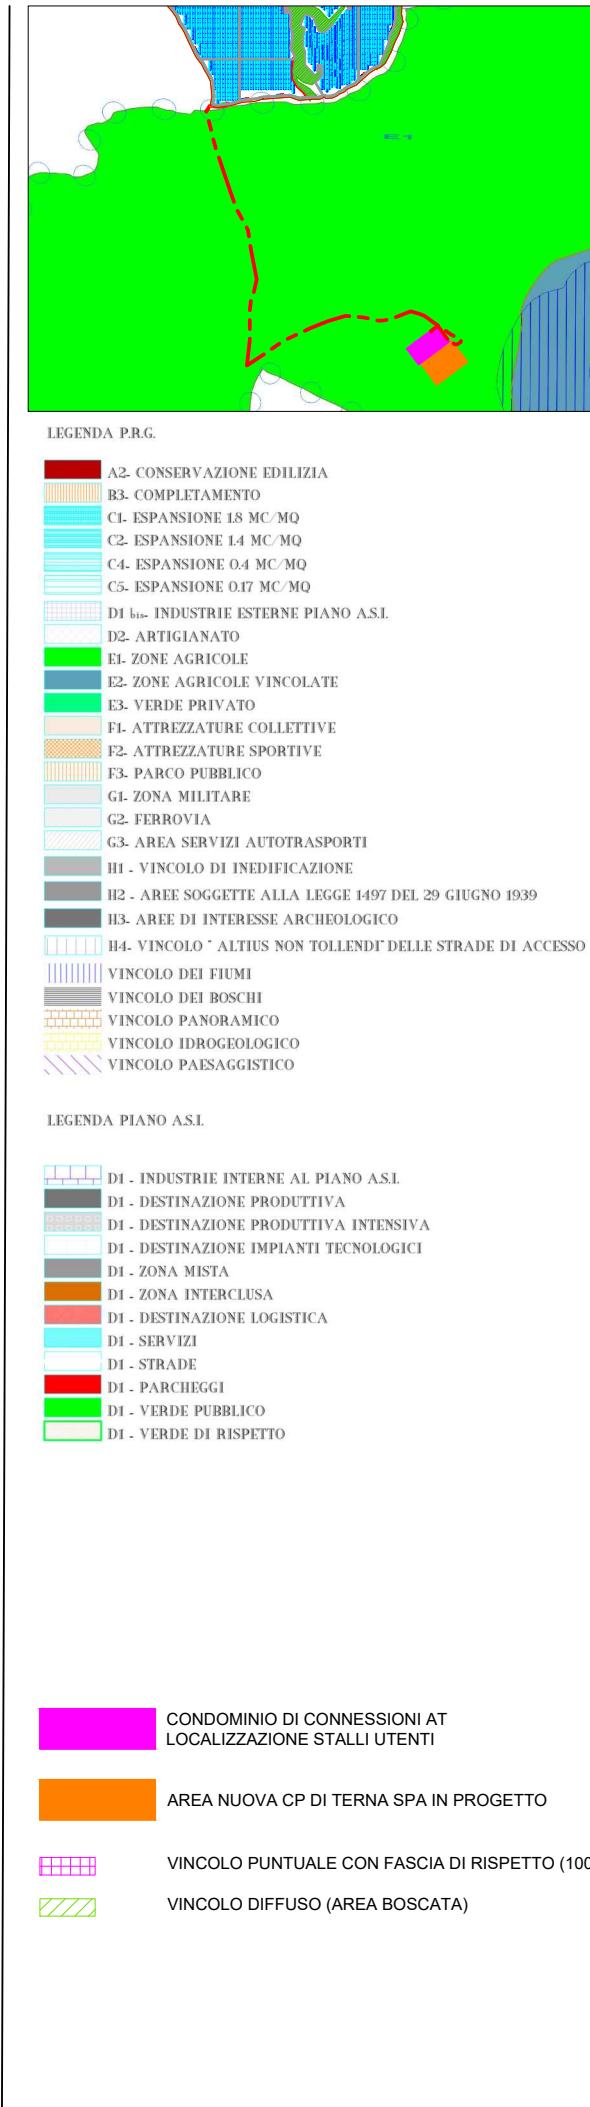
LEGENDA P.R.G.

A2- CONSERVAZIONE EDILIZIA
B3- COMPLETAMENTO
C1- ESPANSIONE 1.8 MC/MQ
C2- ESPANSIONE 1.4 MC/MQ
C4- ESPANSIONE 0.4 MC/MQ
C5- ESPANSIONE 0.17 MC/MQ
D1 bis- INDUSTRIE ESTERNE PIANO A.S.I.
D2- ARTIGIANATO
E1- ZONE AGRICOLE
E2- ZONE AGRICOLE VINCOLATE
E3- VERDE PRIVATO
F1- ATTREZZATURE COLLETTIVE
F2- ATTREZZATURE SPORTIVE
F3- PARCO PUBBLICO
G1- ZONA MILITARE
G2- FERROVIA
G3- AREA SERVIZI AUTOTRASPORTI
H1 - VINCOLO DI INEDIFICAZIONE
H2 - AREE SOGGETTE ALLA LEGGE 1497 DEL 29 GIUGNO 1939
H3- AREE DI INTERESSE ARCHEOLOGICO
H4- VINCOLO " ALTIUS NON TOLLENDI" DELLE STRADE DI ACCESSO
VINCOLO DEI FIUMI
VINCOLO DEI BOSCHI
VINCOLO PANORAMICO
VINCOLO IDROGEOLOGICO
VINCOLO PAESAGGISTICO

LEGENDA PIANO A.S.I.

D1 - INDUSTRIE INTERNE AL PIANO A.S.I.
D1 - DESTINAZIONE PRODUTTIVA
D1 - DESTINAZIONE PRODUTTIVA INTENSIVA
D1 - DESTINAZIONE IMPIANTI TECNOLOGICI
D1 - ZONA MISTA
D1 - ZONA INTERCLUSA
D1 - DESTINAZIONE LOGISTICA
D1 - SERVIZI
D1 - STRADE
D1 - PARCHEGGI
D1 - VERDE PUBBLICO
D1 - VERDE DI RISPETTO

CONDOMINIO DI CONNESSIONI AT LOCALIZZAZIONE STALLI UTENTI

AREA NUOVA CP DI TERNA SPA IN PROGETTO

VINCOLO PUNTUALE CON FASCIA DI RISPETTO (10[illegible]

VINCOLO DIFFUSO (AREA BOSCATA)